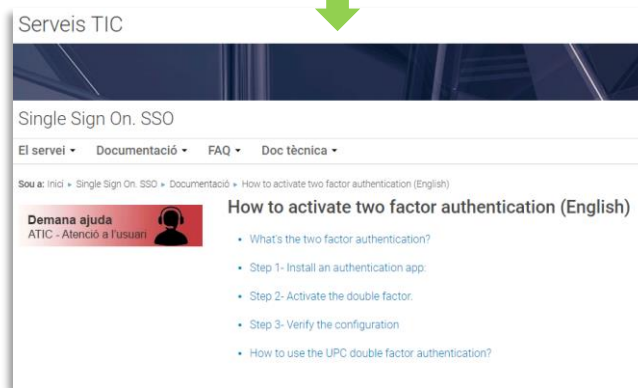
Serveis TIC

Single Sign On. SSO

El servei ▾ Documentació ▾ FAQ ▾ Doc tècnica ▾

Sou a: Inici ▸ Single Sign On. SSO ▸ Documentació ▸ How to activate two factor authentication (English)

Demana ajuda
ATIC - Atenció a l'usuari

How to activate two factor authentication (English)

- What's the two factor authentication?
- Step 1- Install an authentication app:
- Step 2- Activate the double factor.
- Step 3- Verify the configuration
- How to use the UPC double factor authentication?